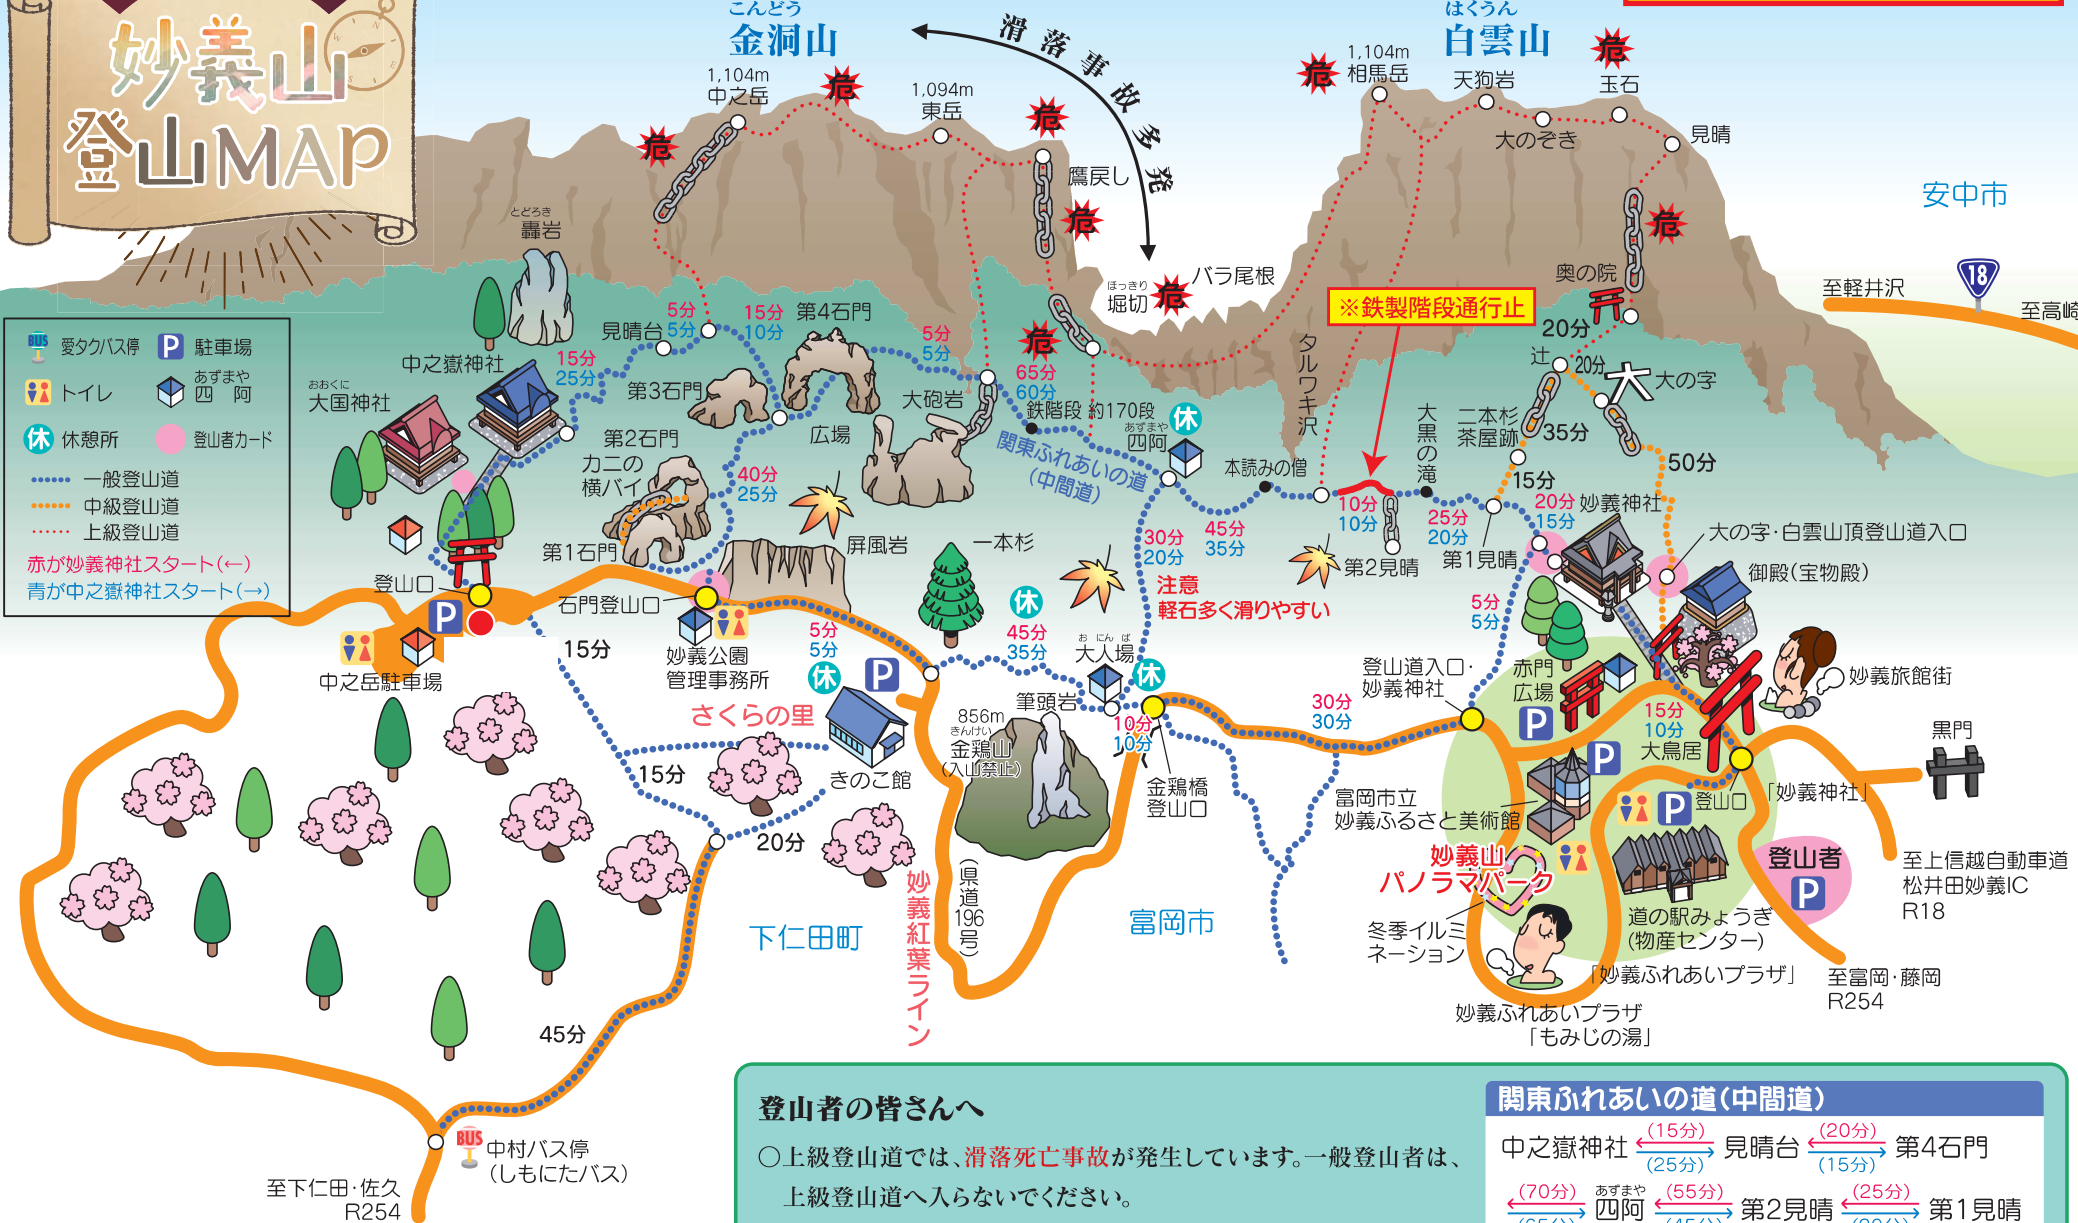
妙義山 登山MAP

こんどう 金洞山
はくうん 白雲山
滑落事故多発
1,104m 中之岳
1,094m 東岳
1,104m 相馬岳
天狗岩
玉石
大のぞき
見晴
鷹戻し
とどろき 轟岩
ほっきり 堀切
バラ尾根
奥の院
※鉄製階段通行止
20分
辻
20分
大の字
35分
50分
安中市
至軽井沢
18
至高崎
タルワキ沢
大黒の滝
二本杉茶屋跡
本読みの僧
15分
20分 15分 妙義神社
大の字・白雲山頂登山道入口
御殿(宝物殿)
第1見晴
第2見晴
10分 10分
25分 20分
5分 5分
危

BUS 愛タクバス停
P 駐車場
トイレ
あずまや 四阿
休 休憩所
登山者カード
一般登山道
中級登山道
上級登山道
赤が妙義神社スタート(←)
青が中之嶽神社スタート(→)

おおくに 大国神社
中之嶽神社
見晴台
5分 5分
15分 10分
第4石門
15分 25分
第3石門
第2石門
カニの横バイ
40分 25分
広場
大砲岩
5分 5分
65分 60分
鉄階段 約170段
あずまや 四阿
休
関東ふれあいの道(中間道)
第1石門
屏風岩
一本杉
30分 20分
45分 35分
注意
軽石多く滑りやすい
登山口
石門登山口
15分
中之岳駐車場
妙義公園管理事務所
5分 5分
休
P
45分 35分
お にん ば 大人場
休
さくらの里
きのこ館
15分
20分
856m きんけい 金鶏山 (入山禁止)
筆頭岩
10分 10分
金鶏橋登山口
30分 30分
登山道入口・妙義神社
赤門広場
P
P
15分 10分
大鳥居
黒門
登山口
「妙義神社」
富岡市立妙義ふるさと美術館
妙義山パノラマパーク
冬季イルミネーション
道の駅みょうぎ(物産センター)
「妙義ふれあいプラザ」
妙義ふれあいプラザ「もみじの湯」
登山者 P
至上信越自動車道 松井田妙義IC R18
至富岡・藤岡 R254
妙義旅館街
下仁田町
妙義紅葉ライン
(県道196号)
富岡市
45分
BUS 中村バス停 (しもにたバス)
至下仁田・佐久 R254

登山者の皆さんへ
○上級登山道では、滑落死亡事故が発生しています。一般登山者は、上級登山道へ入らないでください。

関東ふれあいの道(中間道)
中之嶽神社 (15分) (25分) 見晴台 (20分) (15分) 第4石門
(70分) あずまや 四阿 (55分) 第2見晴 (25分) 第1見晴